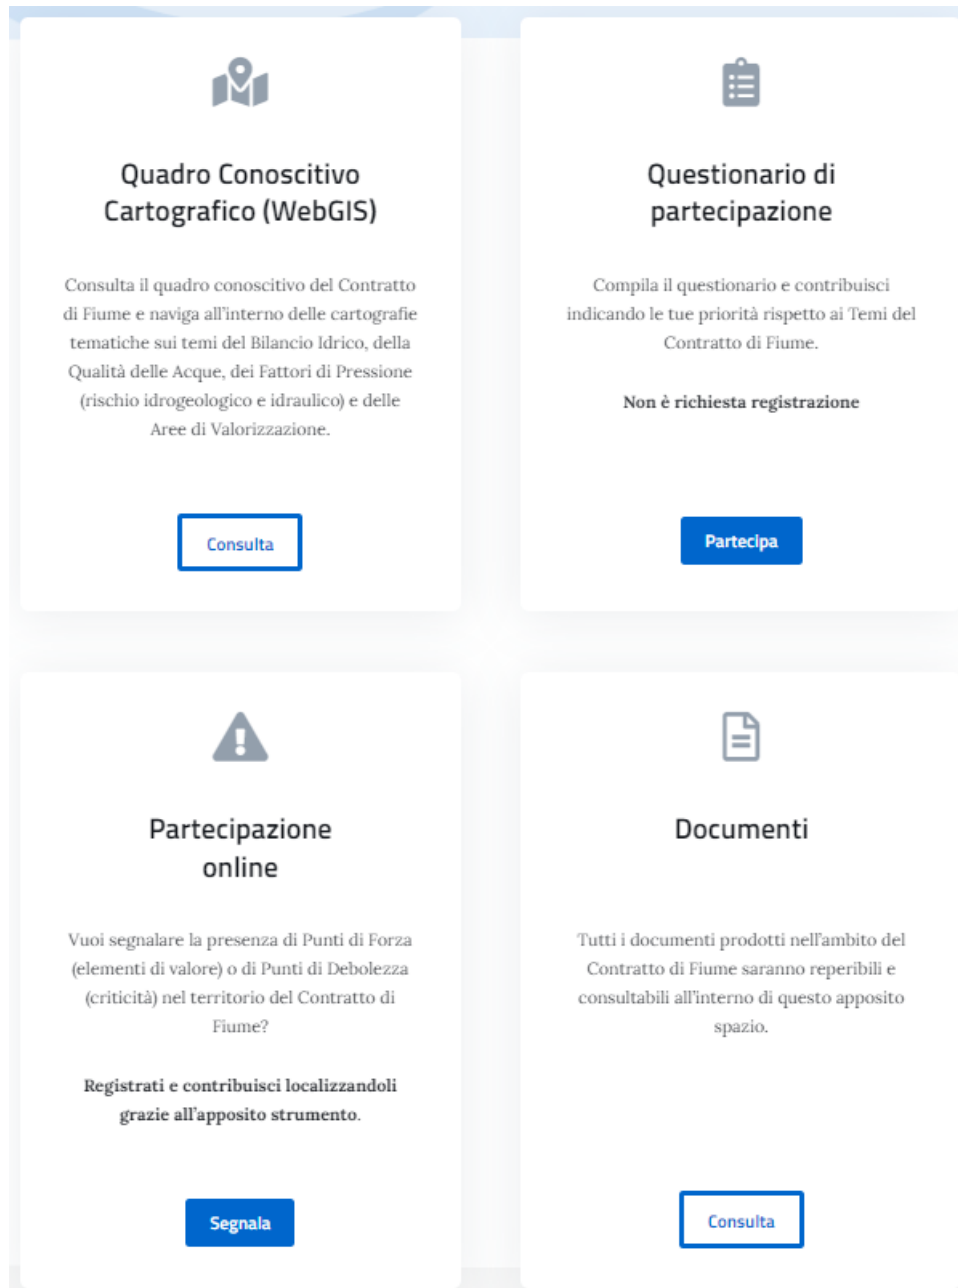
Quadro Conoscitivo Cartografico (WebGIS)

Consulta il quadro conoscitivo del Contratto di Fiume e naviga all'interno delle cartografie tematiche sui temi del Bilancio Idrico, della Qualità delle Acque, dei Fattori di Pressione (rischio idrogeologico e idraulico) e delle Aree di Valorizzazione.

Consulta

Questionario di partecipazione

Compila il questionario e contribuisci indicando le tue priorità rispetto ai Temi del Contratto di Fiume.

Non è richiesta registrazione

Partecipa

Partecipazione online

Vuoi segnalare la presenza di Punti di Forza (elementi di valore) o di Punti di Debolezza (criticità) nel territorio del Contratto di Fiume?

Registrati e contribuisci localizzandoli grazie all'apposito strumento.

Segnala

Documenti

Tutti i documenti prodotti nell'ambito del Contratto di Fiume saranno reperibili e consultabili all'interno di questo apposito spazio.

Consulta